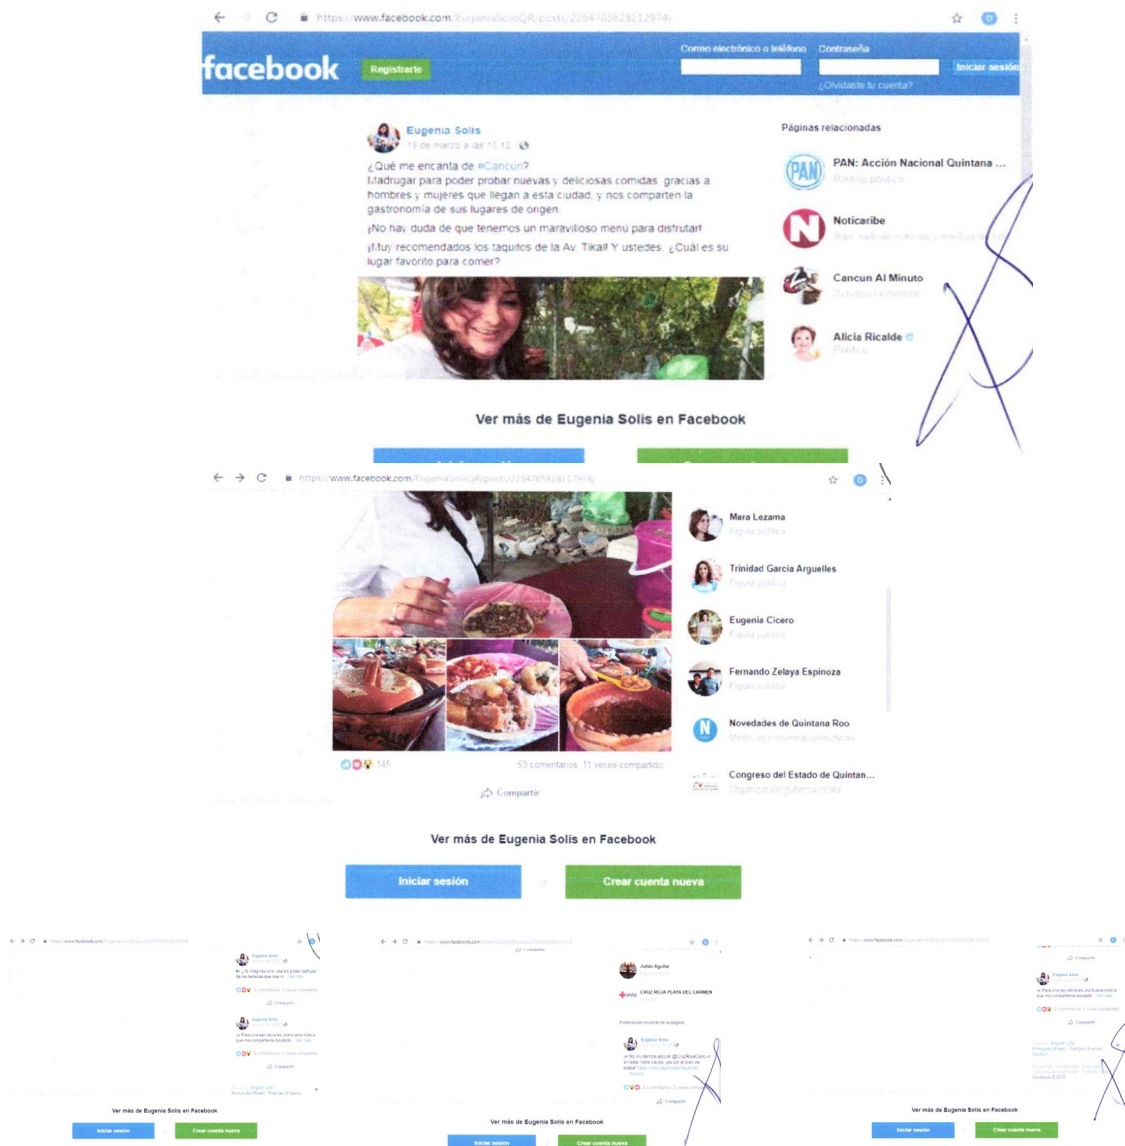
https://www.facebook.com/EugeniaSolisQR/posts/2254765828112974/

facebook

Registrarte

Correo electrónico o teléfono

Contraseña

Iniciar sesión

¿Olvidaste tu cuenta?

Eugenia Solis

19 de marzo a las 10:12

¿Qué me encanta de #Cancun?

Madrugar para poder probar nuevas y deliciosas comidas, gracias a hombres y mujeres que llegan a esta ciudad, y nos comparten la gastronomía de sus lugares de origen.

¡No hay duda de que tenemos un maravilloso menú para disfrutar!

¡Muy recomendados los taquitos de la Av. Tikal! Y ustedes, ¿Cuál es su lugar favorito para comer?

Páginas relacionadas

PAN: Acción Nacional Quintana ...

Partido político

Noticaribe

Sitio web de noticias y medios de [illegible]

Cancun Al Minuto

Servicios Financieros

Alicia Ricalde

Político

Ver más de Eugenia Solis en Facebook

https://www.facebook.com/EugeniaSolisQR/posts/2254765828112974/

Mara Lezama

Figura pública

Trinidad Garcia Arguelles

Figura pública

Eugenia Cicero

Figura pública

Fernando Zelaya Espinoza

Figura pública

Novedades de Quintana Roo

Medio de comunicación/noticias

Congreso del Estado de Quintan...

Organización gubernamental

145

63 comentarios 11 veces compartido

Compartir

Ver más de Eugenia Solis en Facebook

Iniciar sesión

o

Crear cuenta nueva

Eugenia Solis

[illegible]

Compartir

Eugenia Solis

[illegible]

Compartir

Ver más de Eugenia Solis en Facebook

Iniciar sesión

Crear cuenta nueva

Julián Aguilar

CRUZ ROJA PLAYA DEL CARMEN

Publicación reciente de la página

Eugenia Solis

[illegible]

Compartir

Ver más de Eugenia Solis en Facebook

Iniciar sesión

Crear cuenta nueva

Eugenia Solis

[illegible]

Compartir

Ver más de Eugenia Solis en Facebook

Iniciar sesión

Crear cuenta nueva